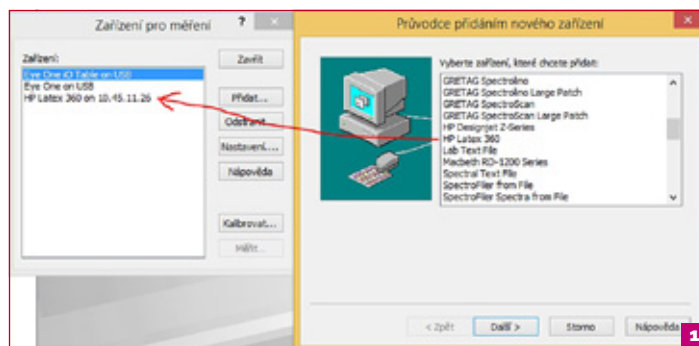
Zařízení pro měření

?

Zařízení:

Eye One iO Table on USB
Eye One on USB
HP Latex 360 on 10.45.11.26

Zavřít

Přidat...

Odstranit

Nastavení...

Nápověda

Kalibrovat...

Měřit...

Průvodce přidáním nového zařízení

Vyberte zařízení, které chcete přidat:

GRETAG Spectrolino
GRETAG Spectrolino Large Patch
GRETAG SpectroScan
GRETAG SpectroScan Large Patch
HP Designjet Z-Series
HP Latex 360
Lab Text File
Macbeth RD-1200 Series
Spectral Text File
SpectroFiler from File
SpectroFiler Spectra from File

< Zpět

Další >

Storno

Nápověda

1